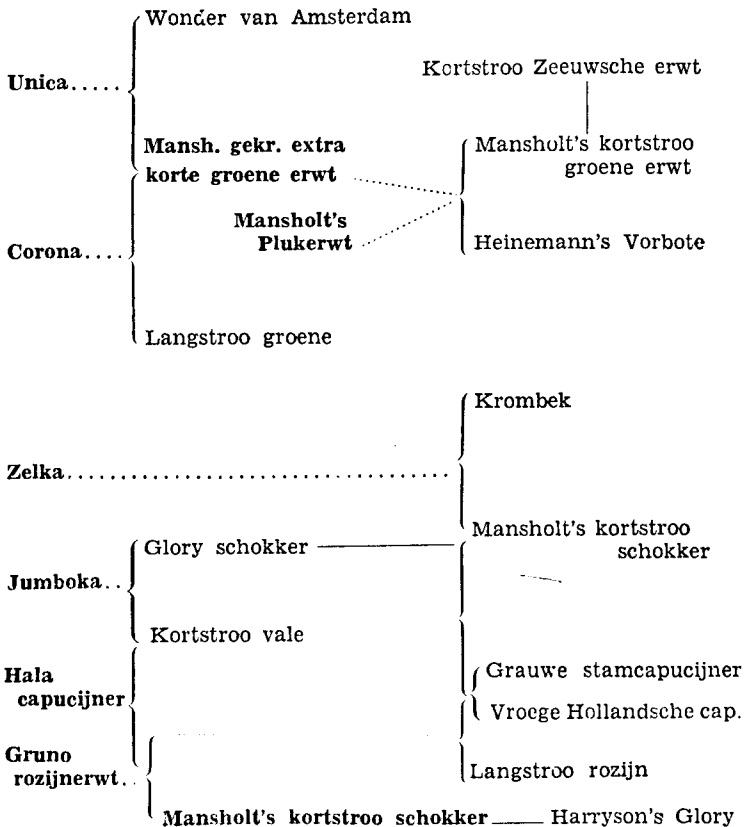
Wonder van Amsterdam

Unica.....

Kortstroo Zeeuwsche erwt

Mansh. gekr. extra korte groene erwt

Mansholt's kortstroo groene erwt

Mansholt's Plukerwt

Corona....

Heinemann's Vorbote

Langstroo groene

Krombek

Zelka........................................

Mansholt's kortstroo schokker

Glory schokker

Jumboka..

Kortstroo vale

Hala capucijner

Grauwe stamcapucijner

Vroege Hollandsche cap.

Gruno rozijnerwt..

Langstroo rozijn

Mansholt's kortstroo schokker — Harryson's Glory